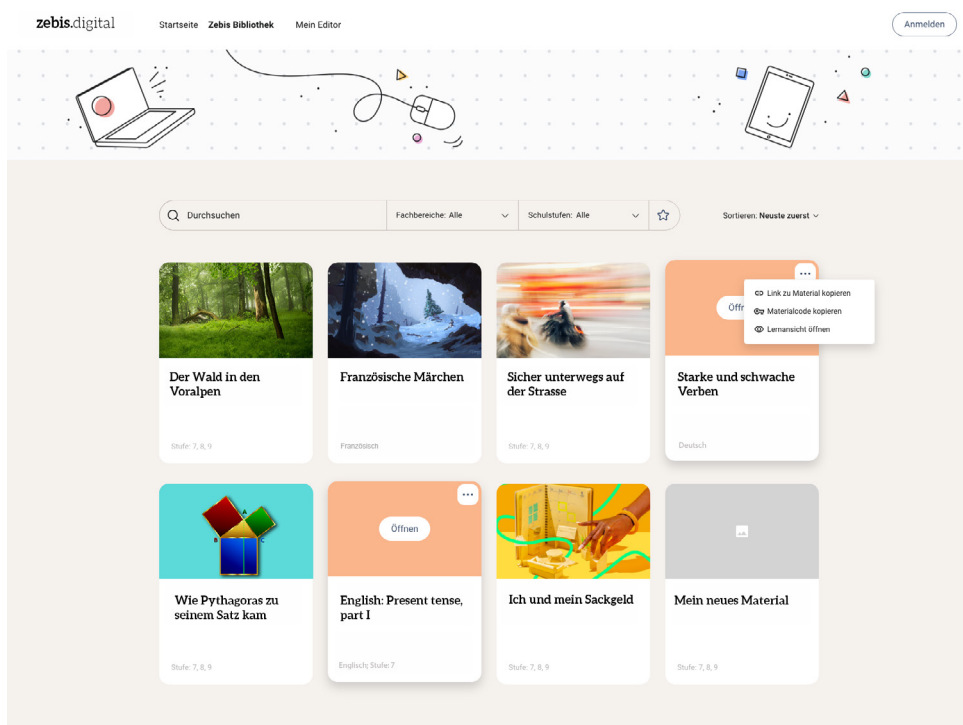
zebis.digital Startseite Zebis Bibliothek Mein Editor Anmelden

Durchsuchen | Fachbereiche: Alle | Schulstufen: Alle | Sortieren: Neuste zuerst

Der Wald in den Voralpen
Stufe: 7, 8, 9

Französische Märchen
Französisch

Sicher unterwegs auf der Strasse
Stufe: 7, 8, 9

Öffn
Link zu Material kopieren
Materialcode kopieren
Lernansicht öffnen
Starke und schwache Verben
Deutsch

Wie Pythagoras zu seinem Satz kam
Stufe: 7, 8, 9

Öffnen
English: Present tense, part I
Englisch; Stufe: 7

Ich und mein Sackgeld
Stufe: 7, 8, 9

Mein neues Material
Stufe: 7, 8, 9